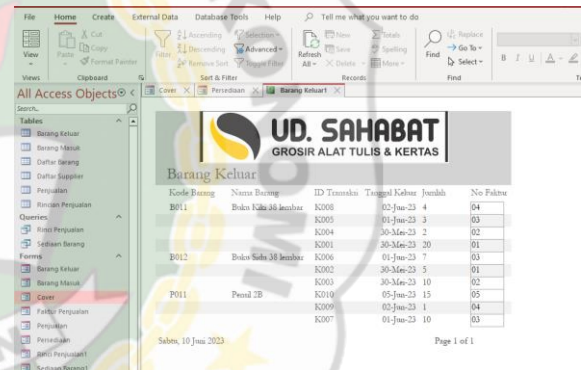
File Home Create External Data Database Tools Help Tell me what you want to do

View
Views
Paste
Cut
Copy
Format Painter
Clipboard
Filter
Ascending
Descending
Remove Sort
Selection
Advanced
Toggle Filter
Sort & Filter
Refresh All
New
Save
Delete
Totals
Spelling
More
Records
Find
Replace
Go To
Select
Find

All Access Objects
Search...
Tables
Barang Keluar
Barang Masuk
Daftar Barang
Daftar Supplier
Penjualan
Rincian Penjualan
Queries
Rinci Penjualan
Sediaan Barang
Forms
Barang Keluar
Barang Masuk
Cover
Faktur Penjualan
Penjualan
Persediaan
Rinci Penjualan1
Sediaan Barang1

Cover
Persediaan
Barang Keluar1

UD. SAHABAT
GROSIR ALAT TULIS & KERTAS

Barang Keluar

| Kode Barang | Nama Barang | ID Transaksi | Tanggal Keluar | Jumlah | No Faktur |
|---|---|---|---|---|---|
| B011 | Buku Kiki 38 lembar | K008 | 02-Jun-23 | 4 | 04 |
| | | K005 | 01-Jun-23 | 3 | 03 |
| | | K004 | 30-Mei-23 | 2 | 02 |
| | | K001 | 30-Mei-23 | 20 | 01 |
| B012 | Buku Sidu 38 lembar | K006 | 01-Jun-23 | 7 | 03 |
| | | K002 | 30-Mei-23 | 5 | 01 |
| | | K003 | 30-Mei-23 | 10 | 02 |
| P011 | Pensil 2B | K010 | 05-Jun-23 | 15 | 05 |
| | | K009 | 02-Jun-23 | 1 | 04 |
| | | K007 | 01-Jun-23 | 10 | 03 |

Sabtu, 10 Juni 2023
Page 1 of 1